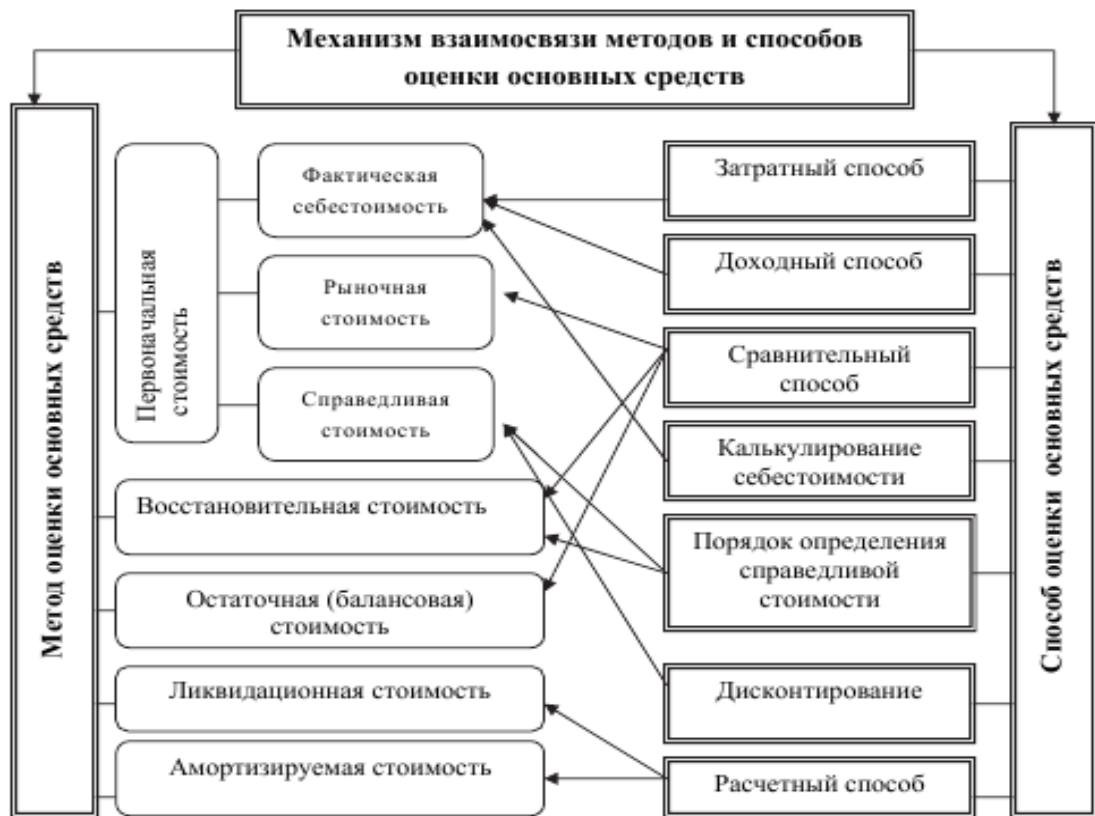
Механизм взаимосвязи методов и способов оценки основных средств

Метод оценки основных средств

Первоначальная стоимость

Фактическая себестоимость

Рыночная стоимость

Справедливая стоимость

Восстановительная стоимость

Остаточная (балансовая) стоимость

Ликвидационная стоимость

Амортизируемая стоимость

Затратный способ

Доходный способ

Сравнительный способ

Калькулирование себестоимости

Порядок определения справедливой стоимости

Дисконтирование

Расчетный способ

Способ оценки основных средств